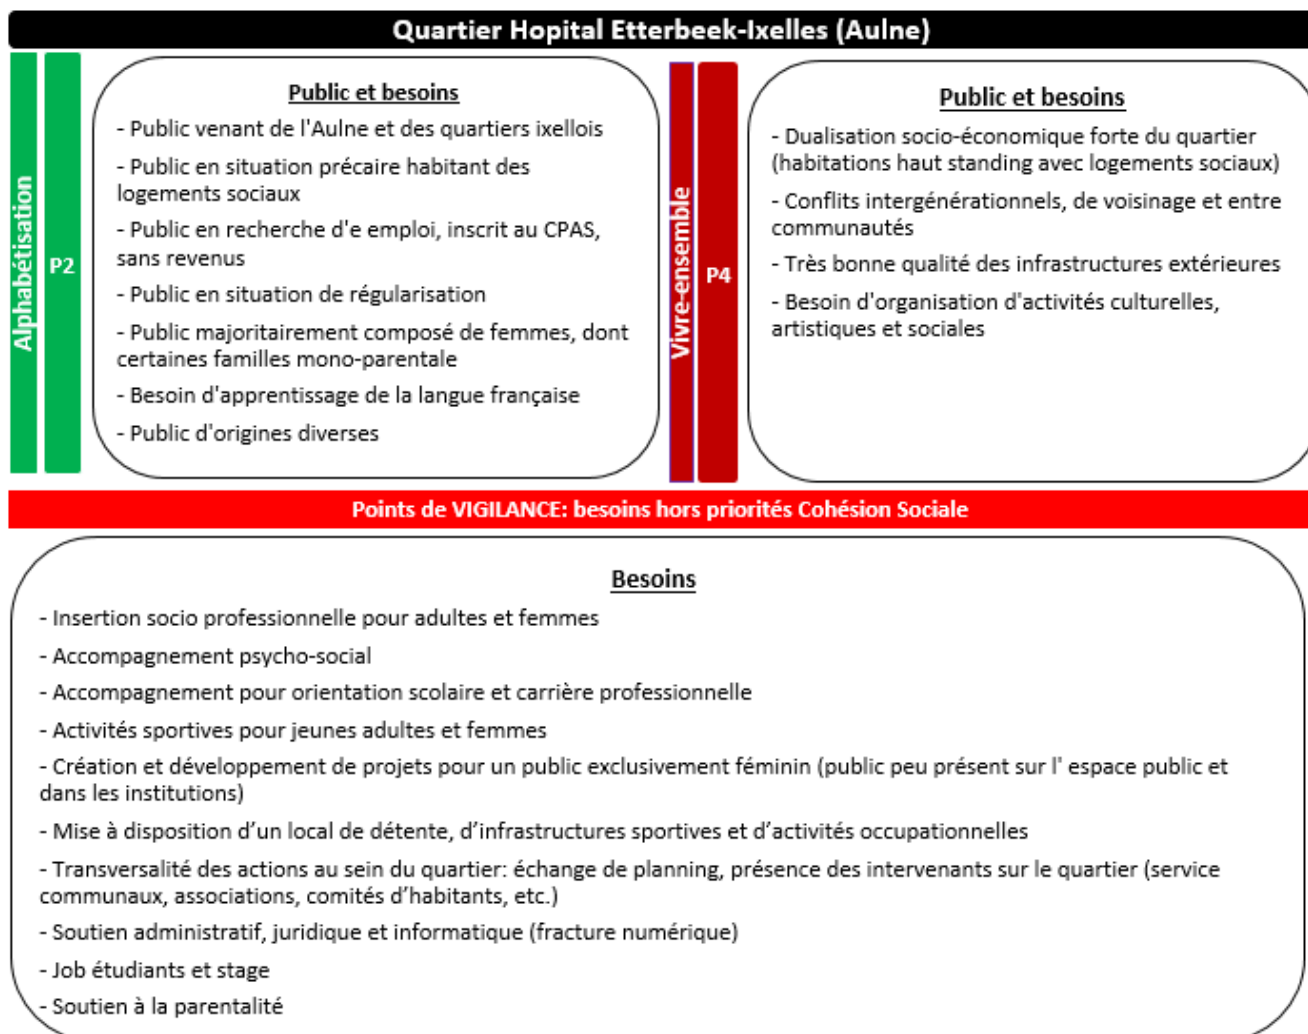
Quartier Hopital Etterbeek-Ixelles (Aulne)

Alphabétisation

P2

Public et besoins

- Public venant de l'Aulne et des quartiers ixellois

- Public en situation précaire habitant des logements sociaux

- Public en recherche d'e emploi, inscrit au CPAS, sans revenus

- Public en situation de régularisation

- Public majoritairement composé de femmes, dont certaines familles mono-parentale

- Besoin d'apprentissage de la langue française

- Public d'origines diverses

Vivre-ensemble

P4

Public et besoins

- Dualisation socio-économique forte du quartier (habitations haut standing avec logements sociaux)

- Conflits intergénérationnels, de voisinage et entre communautés

- Très bonne qualité des infrastructures extérieures

- Besoin d'organisation d'activités culturelles, artistiques et sociales

Points de VIGILANCE: besoins hors priorités Cohésion Sociale

Besoins

- Insertion socio professionnelle pour adultes et femmes

- Accompagnement psycho-social

- Accompagnement pour orientation scolaire et carrière professionnelle

- Activités sportives pour jeunes adultes et femmes

- Création et développement de projets pour un public exclusivement féminin (public peu présent sur l' espace public et dans les institutions)

- Mise à disposition d'un local de détente, d'infrastructures sportives et d'activités occupationnelles

- Transversalité des actions au sein du quartier: échange de planning, présence des intervenants sur le quartier (service communaux, associations, comités d'habitants, etc.)

- Soutien administratif, juridique et informatique (fracture numérique)

- Job étudiants et stage

- Soutien à la parentalité